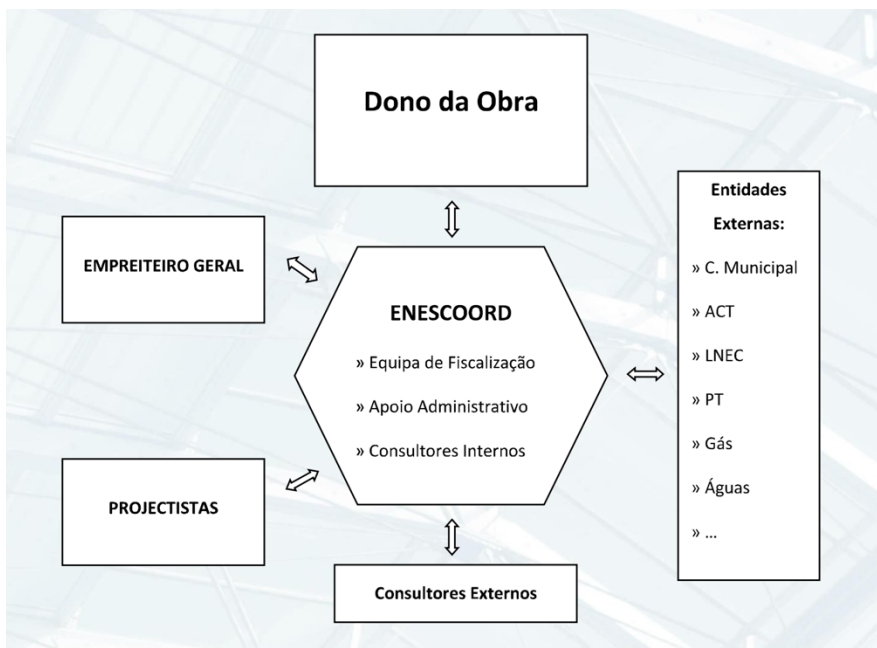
Dono da Obra

EMPREITEIRO GERAL

ENESCOORD

» Equipa de Fiscalização

» Apoio Administrativo

» Consultores Internos

Entidades Externas:

» C. Municipal

» ACT

» LNEC

» PT

» Gás

» Águas

» ...

PROJECTISTAS

Consultores Externos